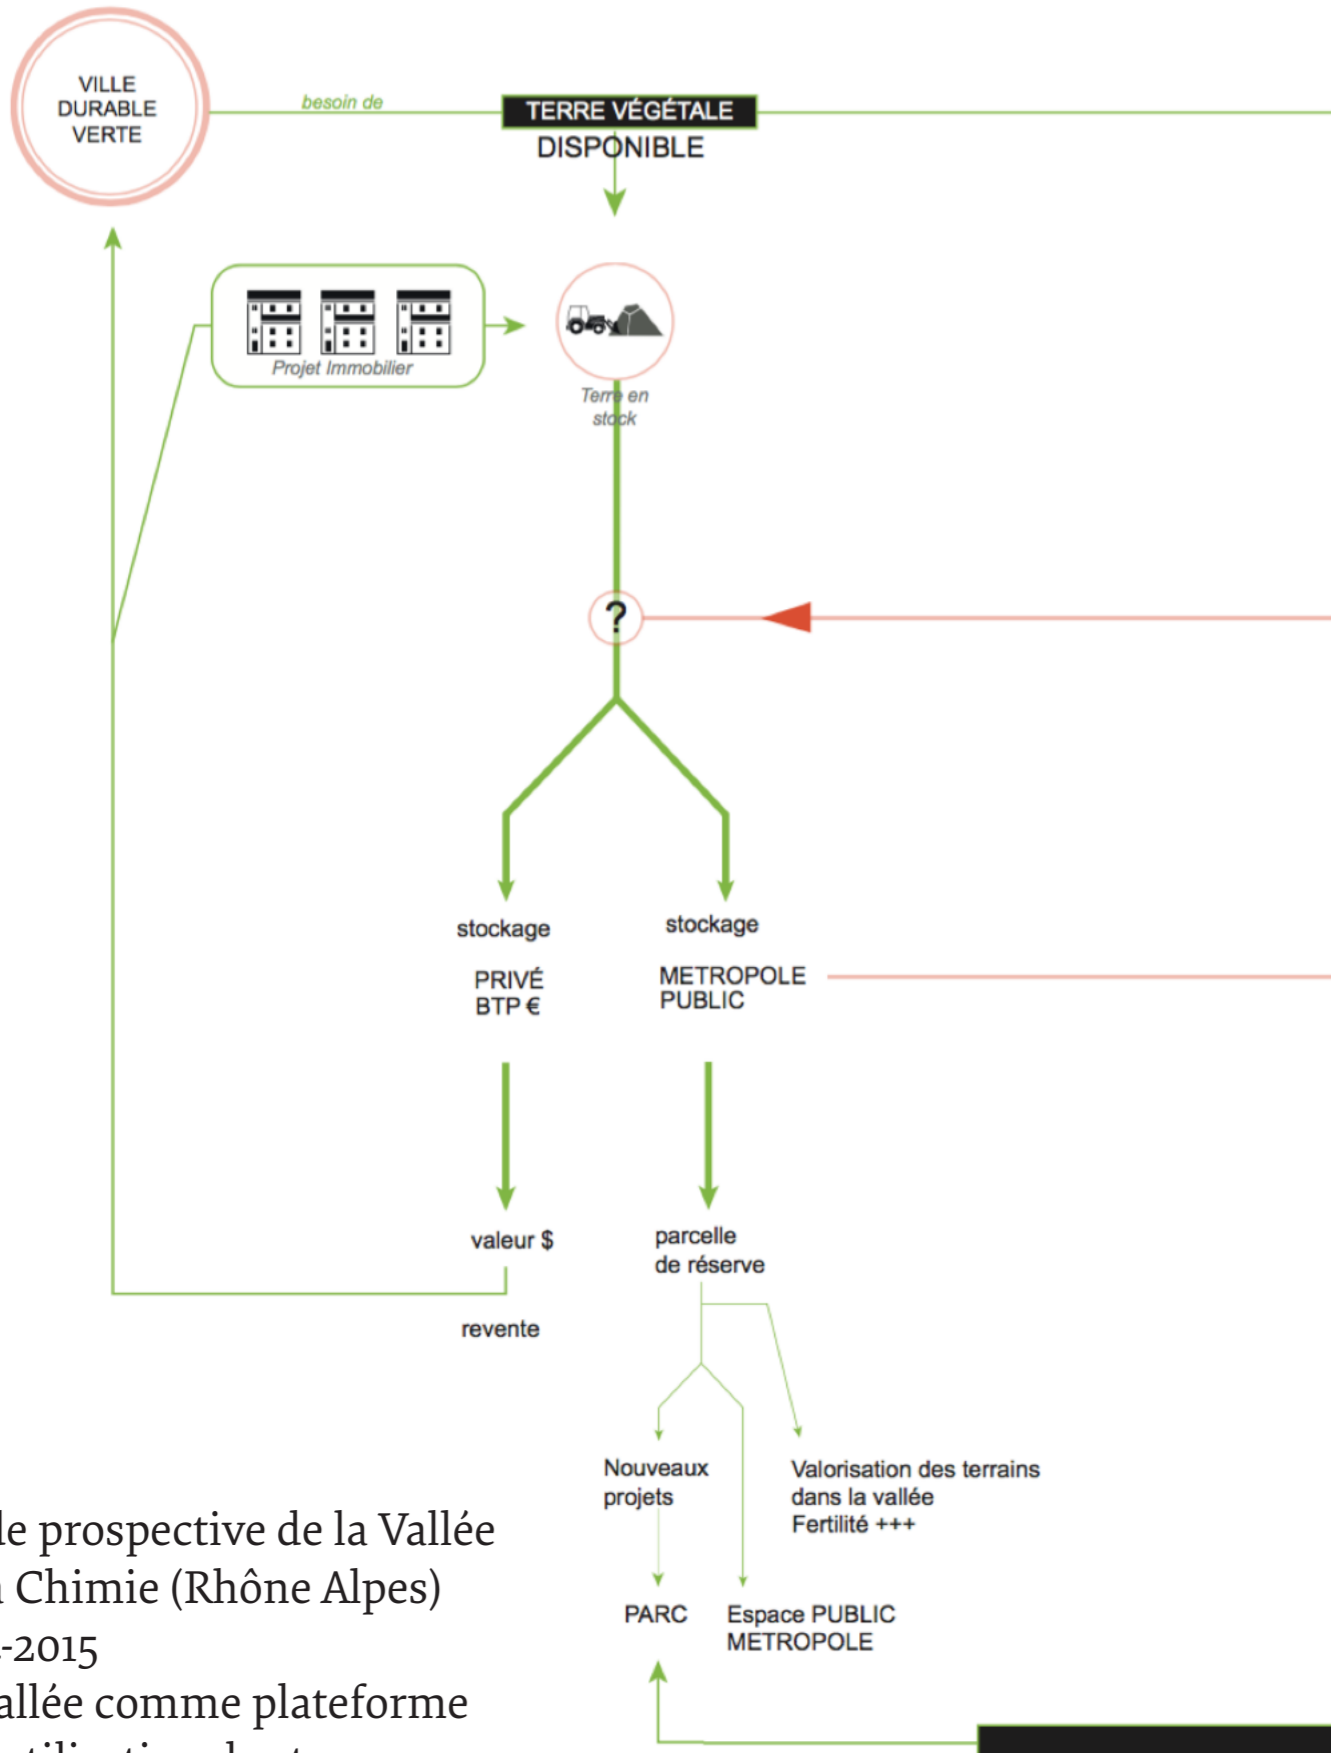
VILLE DURABLE VERTE

besoin de

TERRE VÉGÉTALE DISPONIBLE

Projet Immobilier

Terre en stock

?

stockage

PRIVÉ BTP €

stockage

METROPOLE PUBLIC

valeur $

revente

parcelle de réserve

Nouveaux projets

Valorisation des terrains dans la vallée Fertilité +++

PARC

Espace PUBLIC METROPOLE

le prospective de la Vallée
Chimie (Rhône Alpes)
-2015
allée comme plateforme
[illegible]